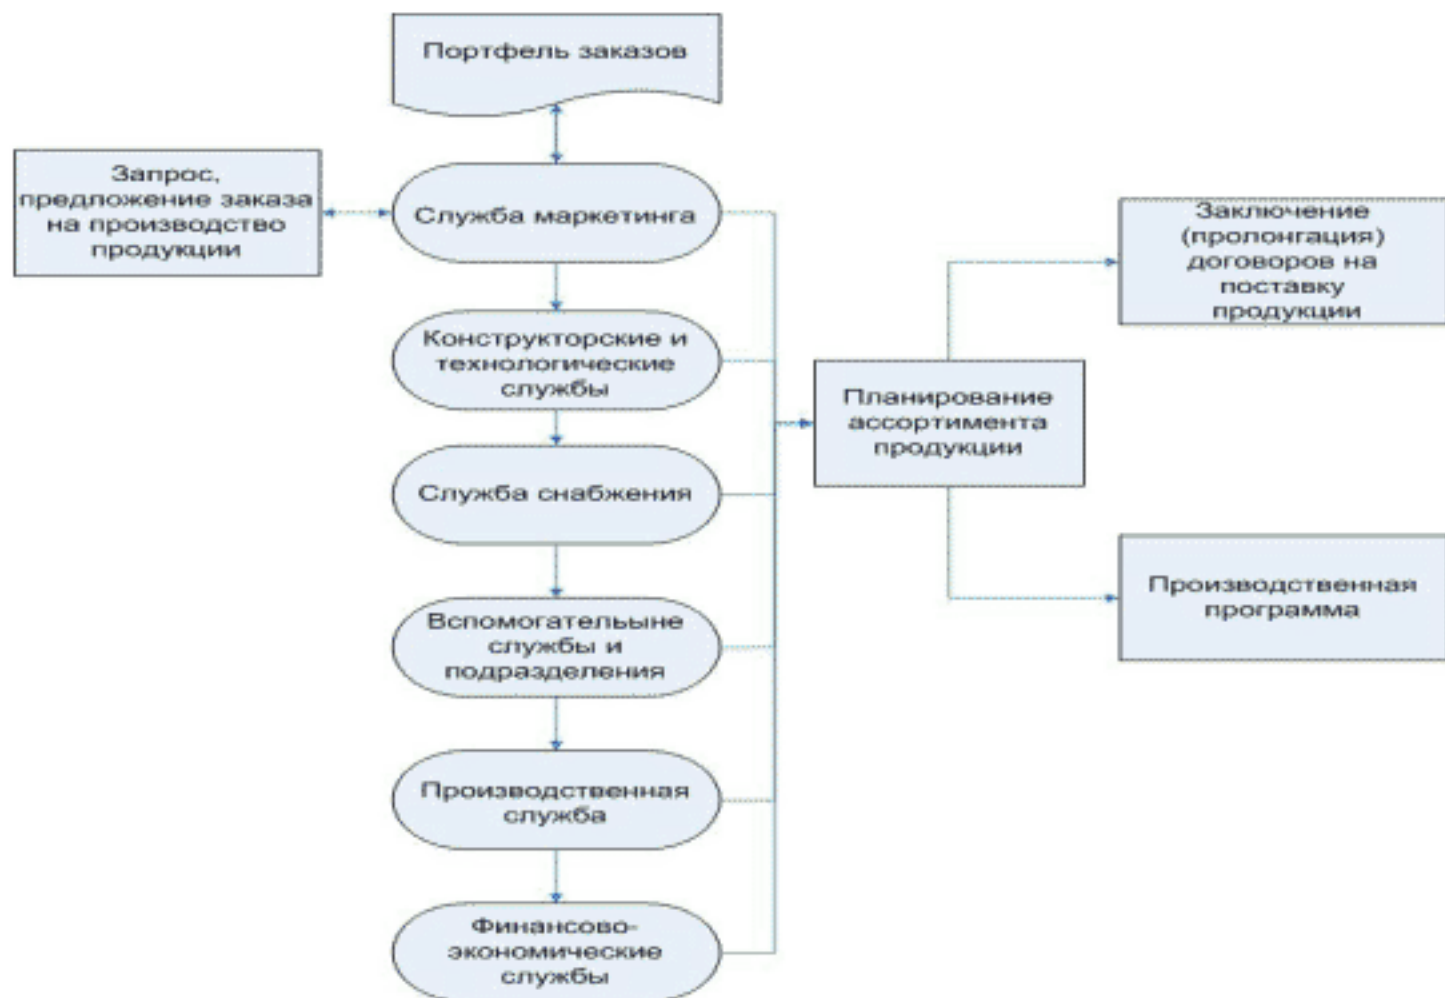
Портфель заказов

Запрос, предложение заказа на производство продукции

Служба маркетинга

Конструкторские и технологические службы

Служба снабжения

Вспомогательыне службы и подразделения

Производственная служба

Финансово-экономические службы

Планирование ассортимента продукции

Заключение (пролонгация) договоров на поставку продукции

Производственная программа